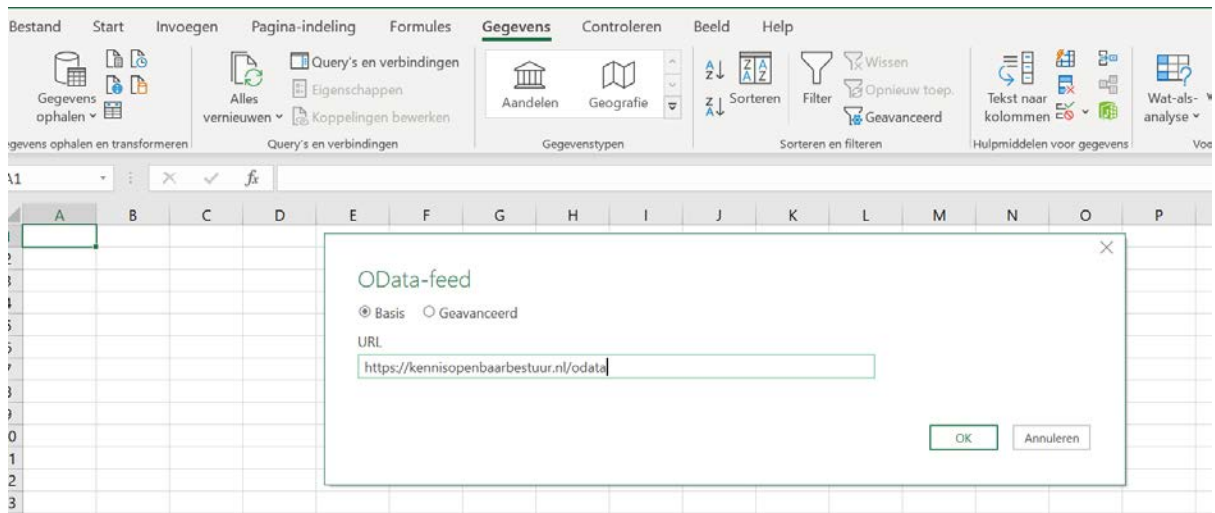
Bestand Start Invoegen Pagina-indeling Formules Gegevens Controleren Beeld Help

Gegevens ophalen

Alles vernieuwen

Query's en verbindingen

Eigenschappen

Koppelingen bewerken

Aandelen Geografie

Sorteren Filter

Wissen

Opnieuw toep.

Geavanceerd

Tekst naar kolommen

Wat-als-analyse

egevens ophalen en transformeren Query's en verbindingen Gegevenstypen Sorteren en filteren Hulpmiddelen voor gegevens Voo

A1 $f_x$

| | A | B | C | D | E | F | G | H | I | J | K | L | M | N | O | P |
|---|---|---|---|---|---|---|---|---|---|---|---|---|---|---|---|---|
| 1 | | | | | | | | | | | | | | | | |
| 2 | | | | | | | | | | | | | | | | |
| 3 | | | | | | | | | | | | | | | | |
| 4 | | | | | | | | | | | | | | | | |
| 5 | | | | | | | | | | | | | | | | |
| 6 | | | | | | | | | | | | | | | | |
| 7 | | | | | | | | | | | | | | | | |
| 8 | | | | | | | | | | | | | | | | |
| 9 | | | | | | | | | | | | | | | | |
| 10 | | | | | | | | | | | | | | | | |
| 11 | | | | | | | | | | | | | | | | |
| 12 | | | | | | | | | | | | | | | | |
| 13 | | | | | | | | | | | | | | | | |

OData-feed

Basis Geavanceerd

URL

https://kennisopenbaarbestuur.nl/odata

OK Annuleren